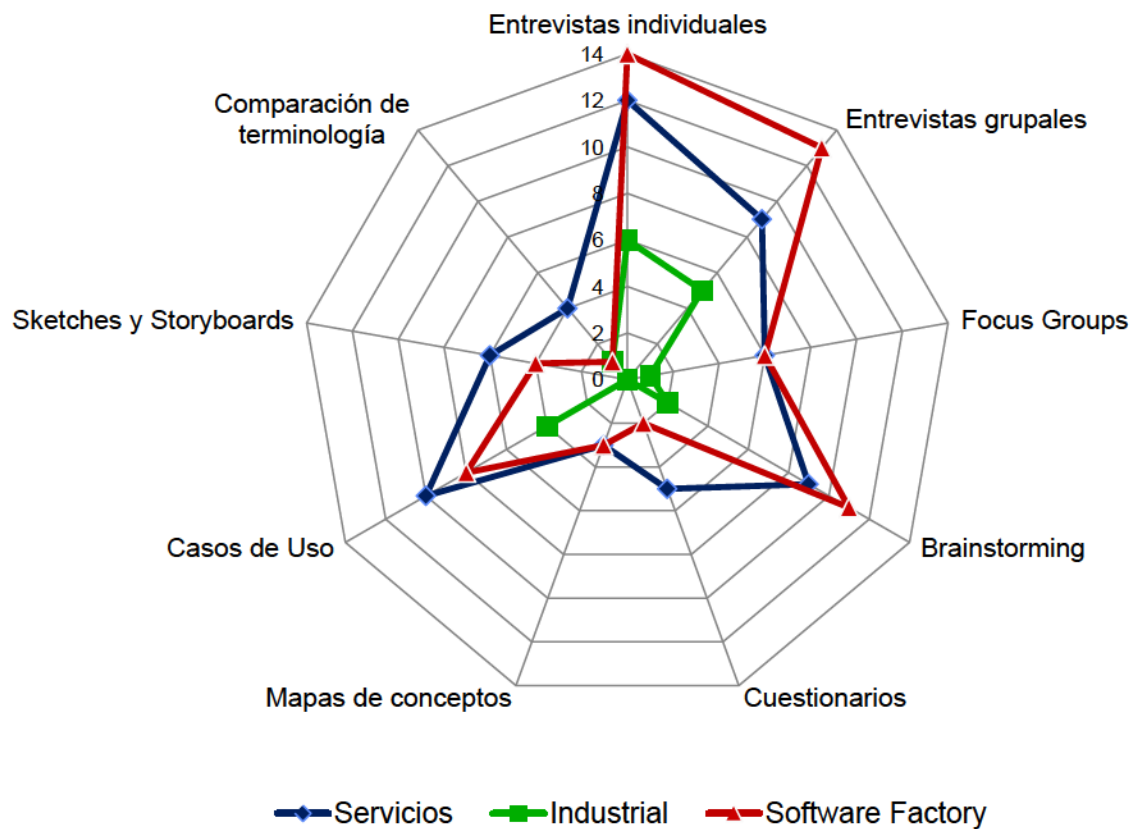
Entrevistas individuales
14
12
10
8
6
4
2
0
Comparación de terminología
Entrevistas grupales
Sketches y Storyboards
Focus Groups
Casos de Uso
Brainstorming
Mapas de conceptos
Cuestionarios

Servicios
Industrial
Software Factory